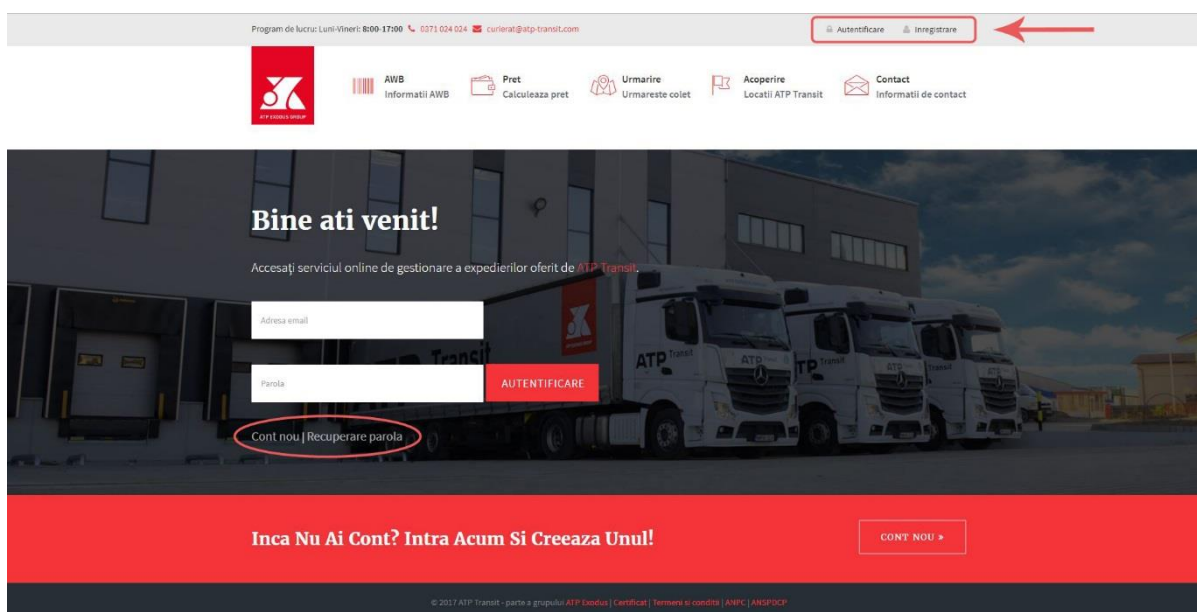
Program de lucru: Luni-Vineri: 8:00-17:00 0371 024 024 curierat@atp-transit.com

Autentificare Inregistrare

ATP EXODUS GROUP

AWB
Informatii AWB

Pret
Calculeaza pret

Urmarire
Urmareste colet

Acoperire
Locatii ATP Transit

Contact
Informatii de contact

Bine ati venit!

Accesaţi serviciul online de gestionare a expedierilor oferit de ATP Transit.

Adresa email

Parola

AUTENTIFICARE

Cont nou | Recuperare parola

ATP Transit

Inca Nu Ai Cont? Intra Acum Si Creeaza Unul!

CONT NOU »

© 2017 ATP Transit - parte a grupului ATP Exodus | Certificat | Termeni si conditii | ANPC | ANSPDCP